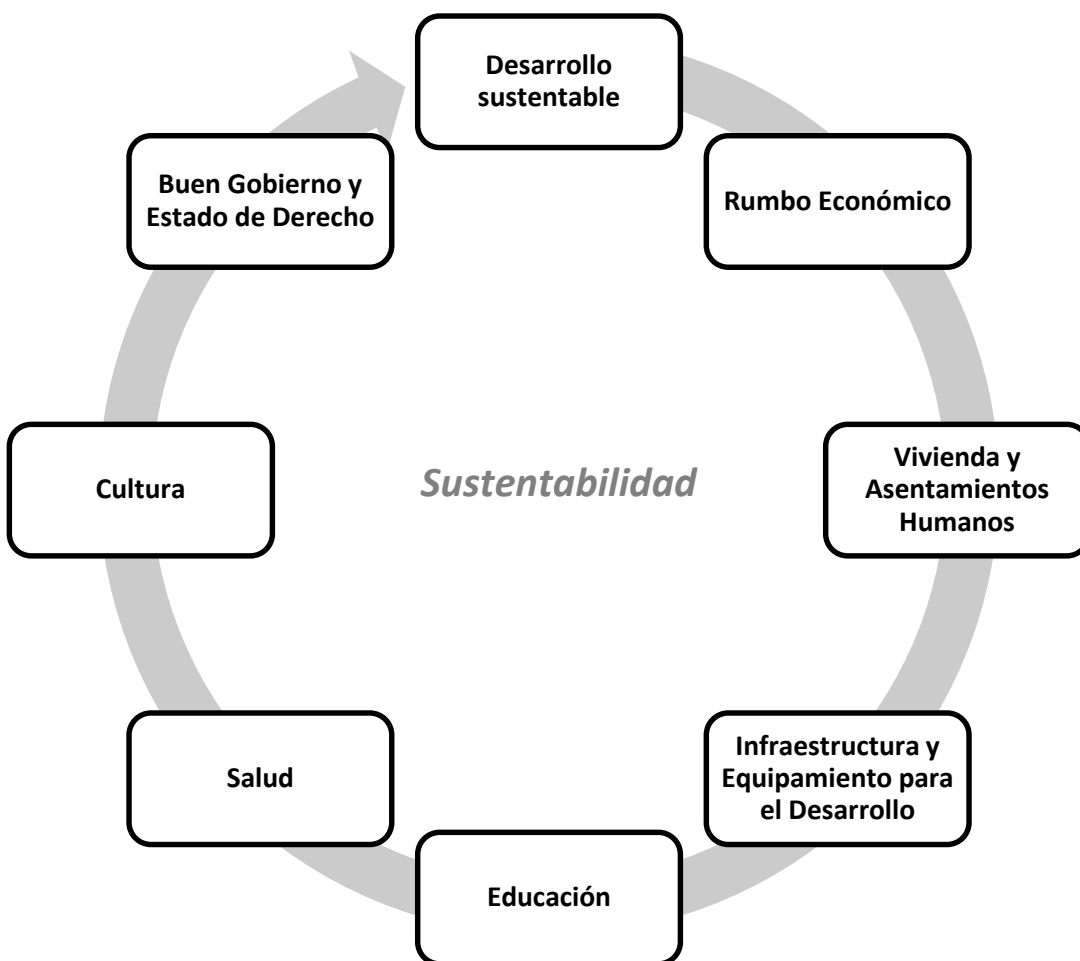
Desarrollo sustentable

Rumbo Económico

Vivienda y Asentamientos Humanos

Infraestructura y Equipamiento para el Desarrollo

Educación

Salud

Cultura

Buen Gobierno y Estado de Derecho

Sustentabilidad